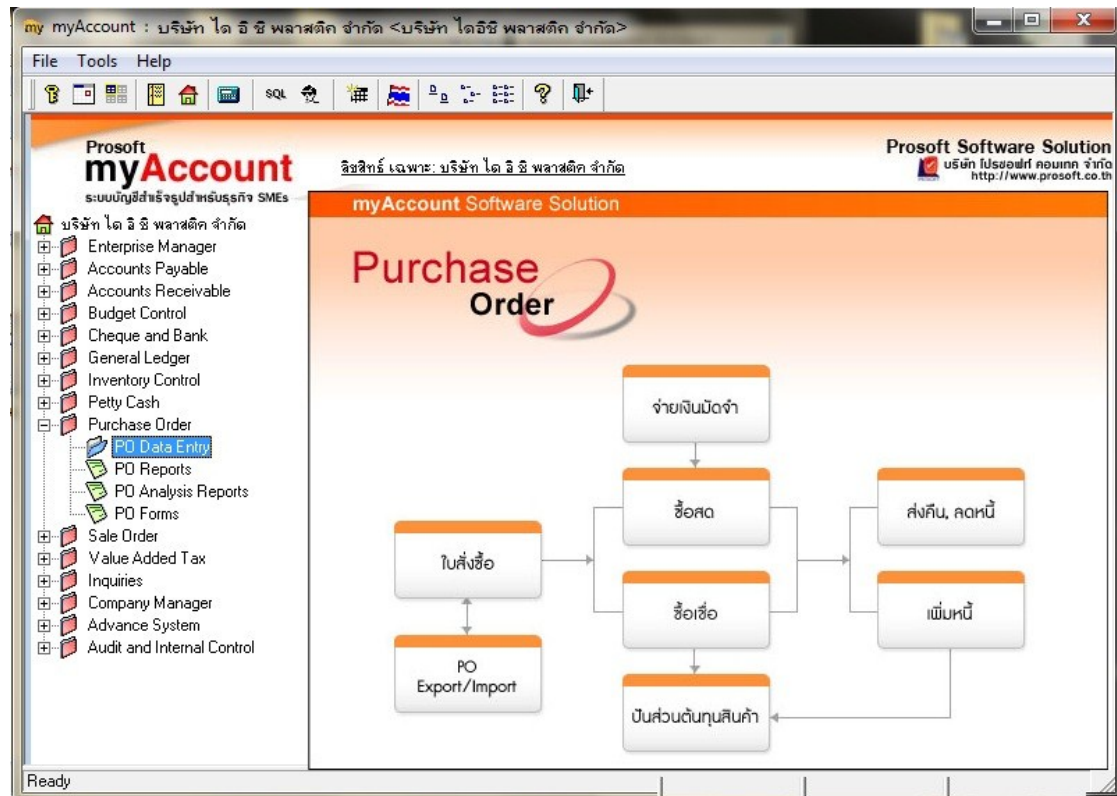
my myAccount : บริษัท ได อิ ชิ พลาสติก จำกัด <บริษัท ไดอิชิ พลาสติก จำกัด>

File Tools Help

SQL

Prosoft
myAccount
ระบบบัญชีสำเร็จรูปสำหรับธุรกิจ SMEs

ลิขสิทธิ์ เฉพาะ: บริษัท ได อิ ชิ พลาสติก จำกัด

Prosoft Software Solution
บริษัท โปรซอฟท์ คอมเทค จำกัด
http://www.prosoft.co.th

myAccount Software Solution

บริษัท ได อิ ชิ พลาสติก จำกัด
Enterprise Manager
Accounts Payable
Accounts Receivable
Budget Control
Cheque and Bank
General Ledger
Inventory Control
Petty Cash
Purchase Order
PO Data Entry
PO Reports
PO Analysis Reports
PO Forms
Sale Order
Value Added Tax
Inquiries
Company Manager
Advance System
Audit and Internal Control

Purchase Order

จ่ายเงินมัดจำ

ซื้อสด

ส่งคืน, ลดหนี้

ใบสั่งซื้อ

ซื้อเชื่อ

เพิ่มหนี้

PO Export/Import

ปันส่วนต้นทุนสินค้า

Ready